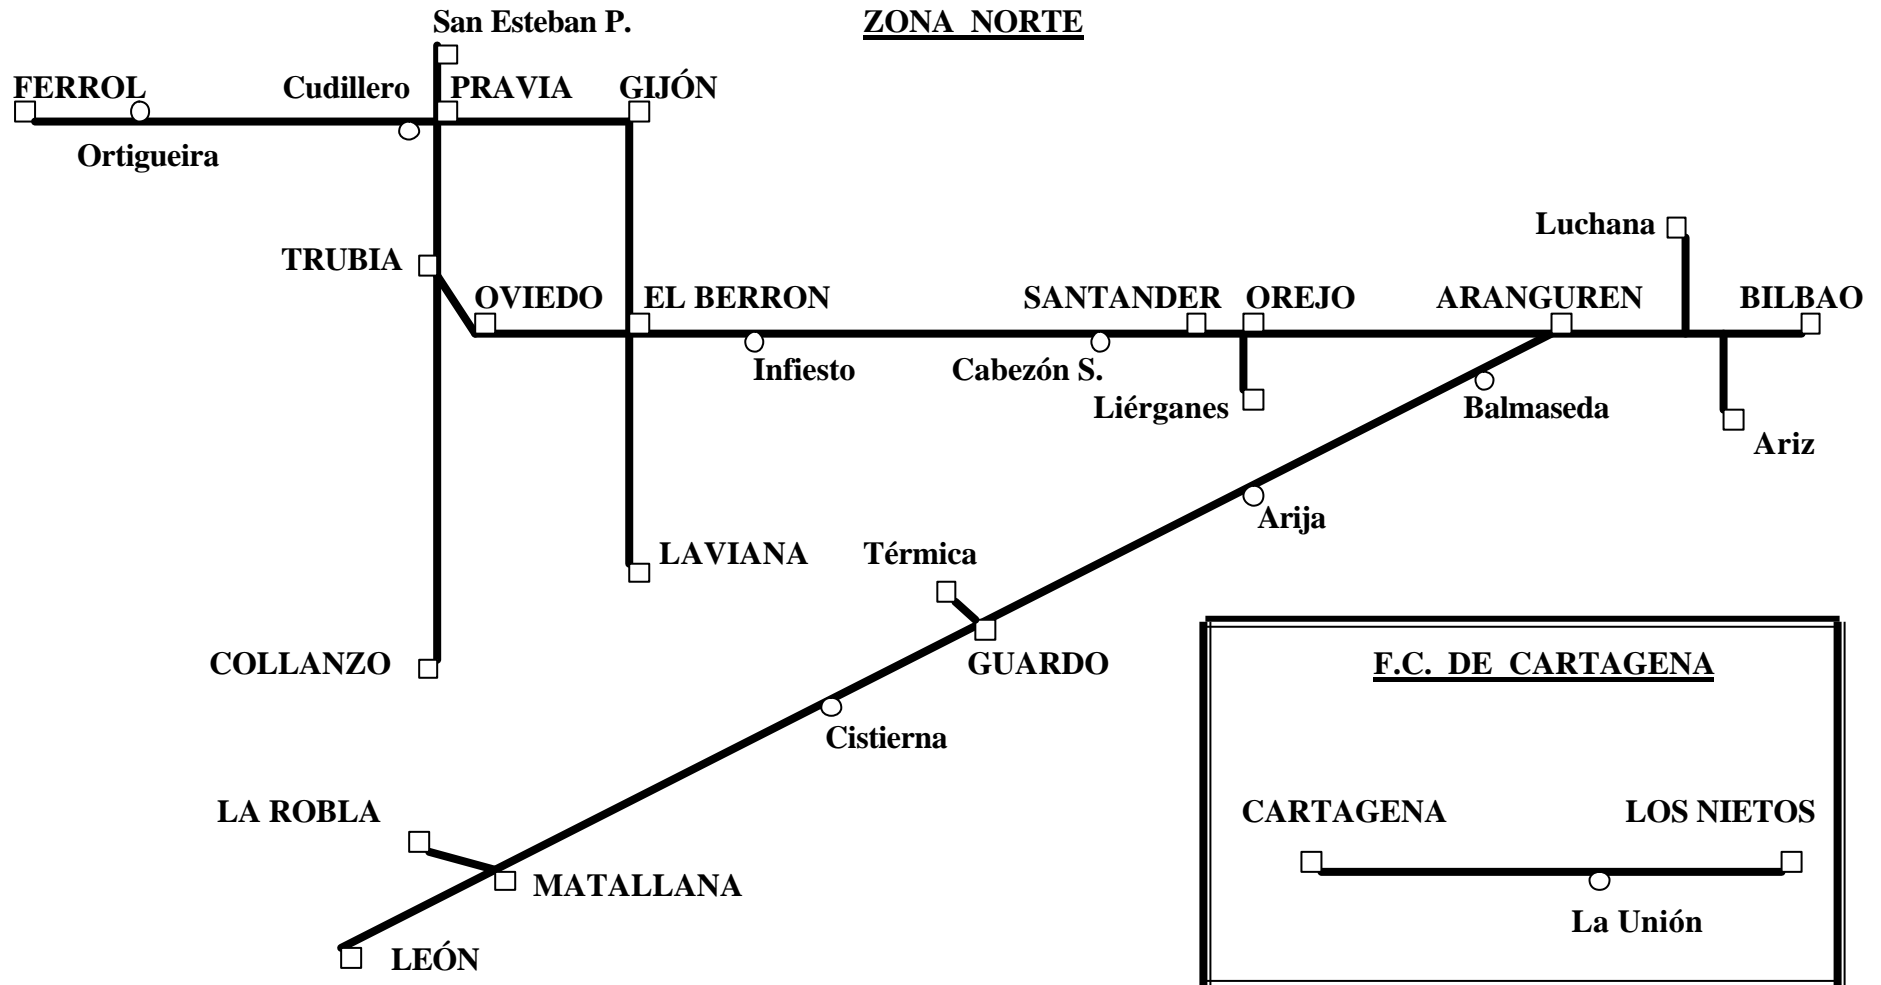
San Esteban P.

ZONA NORTE

FERROL

Cudillero

PRAVIA

GIJÓN

Ortigueira

Luchana

TRUBIA

OVIEDO

EL BERRON

SANTANDER

OREJO

ARANGUREN

BILBAO

Infiesto

Cabezón S.

Liérganes

Balmaseda

Ariz

Arija

LAVIANA

Térmica

COLLANZO

GUARDO

F.C. DE CARTAGENA

Cistierna

LA ROBLA

CARTAGENA

LOS NIETOS

MATALLANA

La Unión

LEÓN